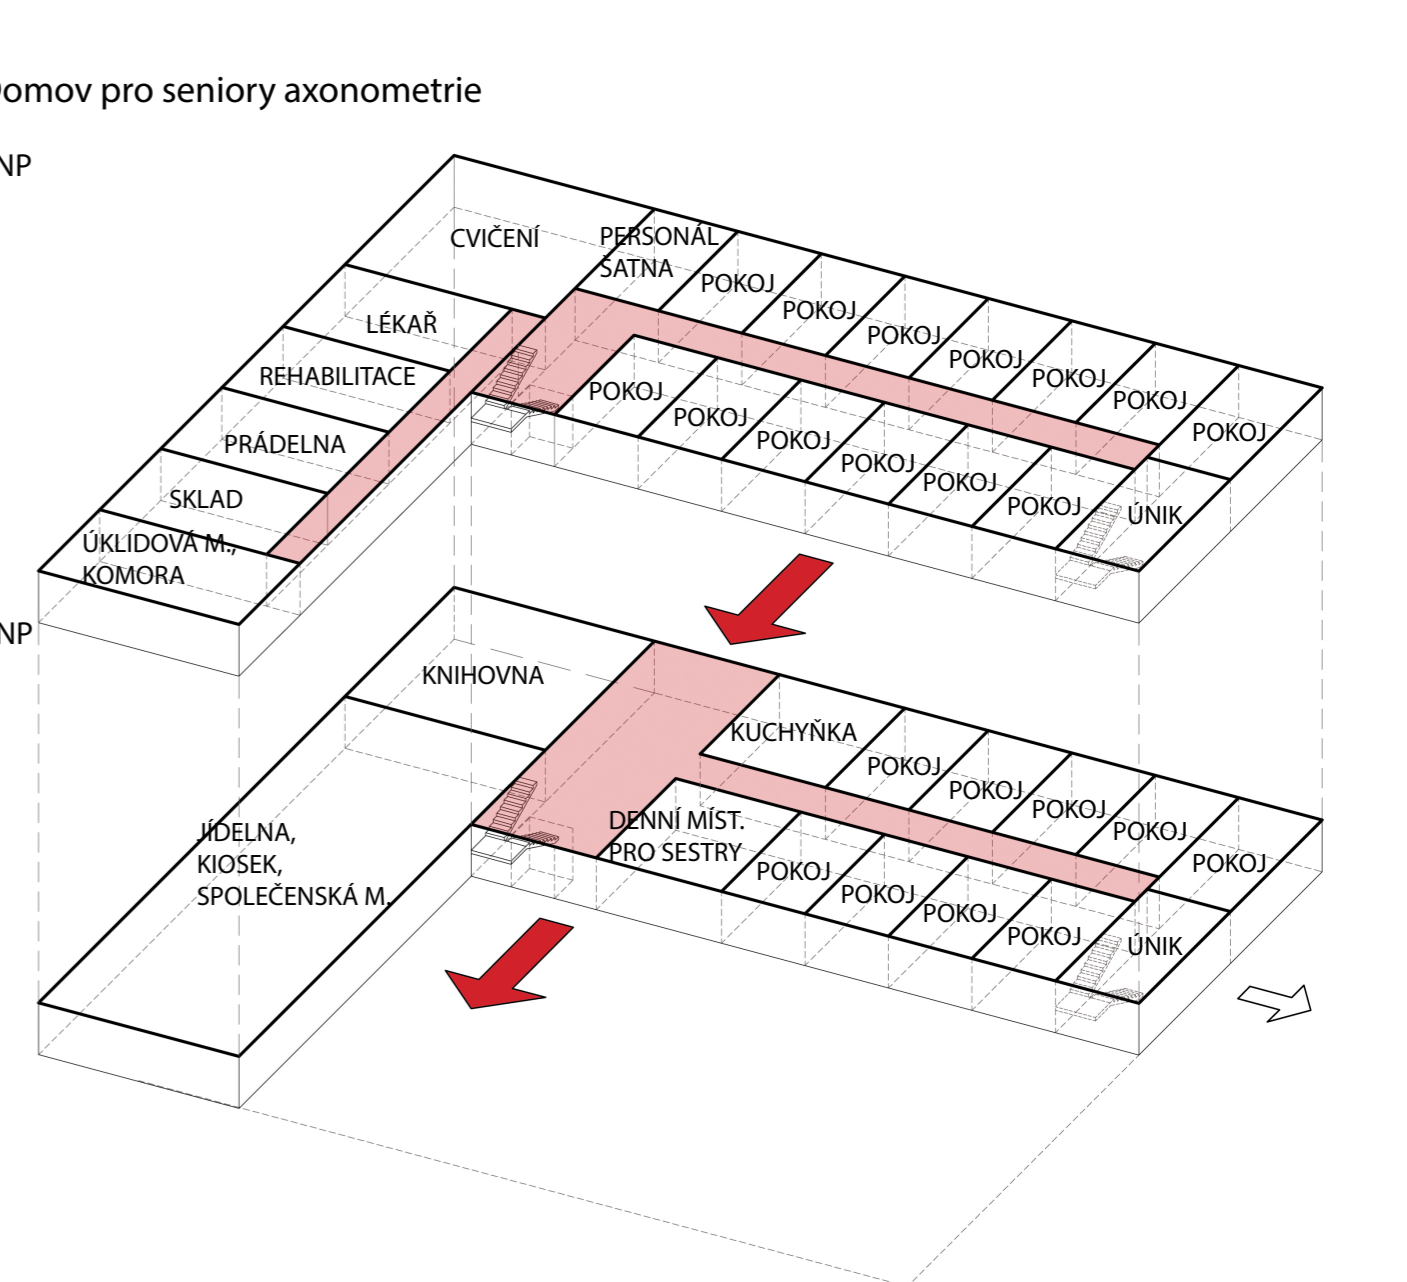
omov pro seniory axonometrie

NP

CVIČENÍ
PERSONÁL ŠATNA
POKOJ
POKOJ
POKOJ
POKOJ
POKOJ
POKOJ
POKOJ
LÉKAŘ
REHABILITACE
POKOJ
POKOJ
POKOJ
POKOJ
POKOJ
POKOJ
ÚNIK
PRÁDELNA
SKLAD
ÚKLIDOVÁ M., KOMORA

NP

KNIHOVNA
KUCHYŇKA
POKOJ
POKOJ
POKOJ
POKOJ
POKOJ
JÍDELNA, KIOSEK, SPOLEČENSKÁ M.
DENNÍ MÍST. PRO SESTRY
POKOJ
POKOJ
POKOJ
POKOJ
ÚNIK